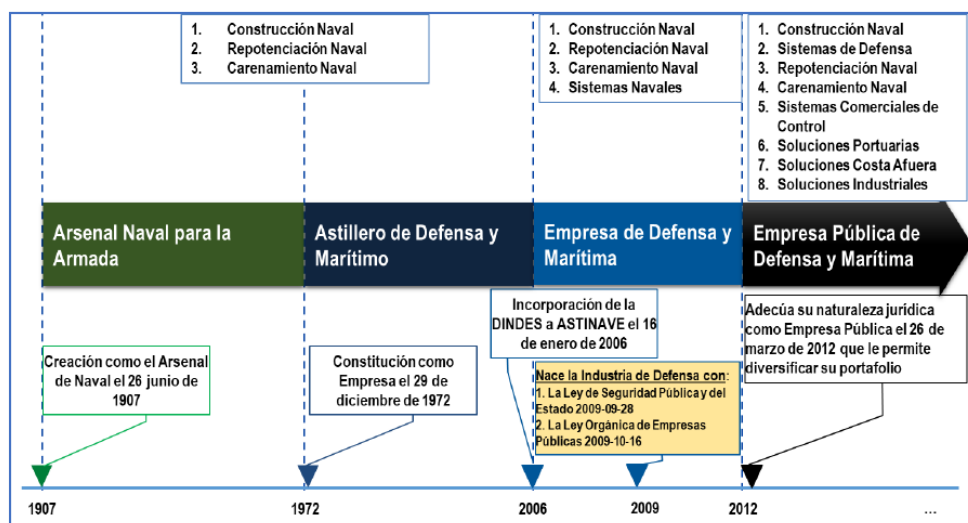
1. Construcción Naval
2. Repotenciación Naval
3. Carenamiento Naval

1. Construcción Naval
2. Repotenciación Naval
3. Carenamiento Naval
4. Sistemas Navales

1. Construcción Naval
2. Sistemas de Defensa
3. Repotenciación Naval
4. Carenamiento Naval
5. Sistemas Comerciales de Control
6. Soluciones Portuarias
7. Soluciones Costa Afuera
8. Soluciones Industriales

Arsenal Naval para la Armada

Astillero de Defensa y Marítimo

Empresa de Defensa y Marítima

Empresa Pública de Defensa y Marítima

Incorporación de la DINDES a ASTINAVE el 16 de enero de 2006

Adecúa su naturaleza jurídica como Empresa Pública el 26 de marzo de 2012 que le permite diversificar su portafolio

Creación como el Arsenal de Naval el 26 junio de 1907

Constitución como Empresa el 29 de diciembre de 1972

Nace la Industria de Defensa con:
1. La Ley de Seguridad Pública y del Estado 2009-09-28
2. La Ley Orgánica de Empresas Públicas 2009-10-16

1907
1972
2006
2009
2012
...